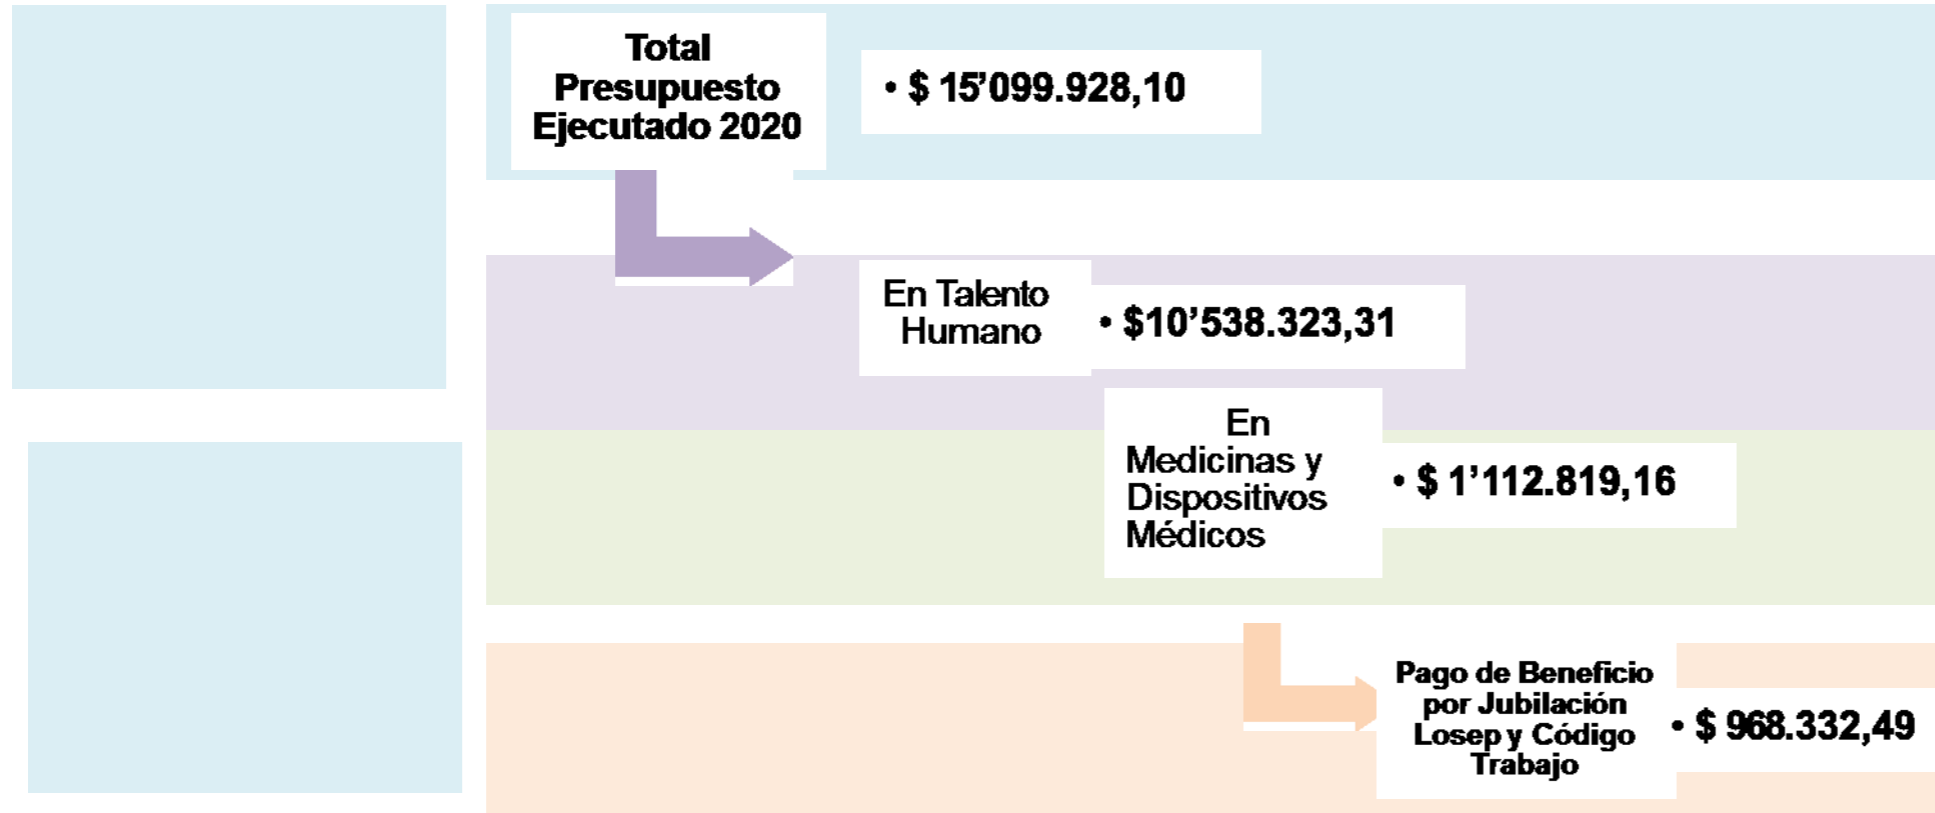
Total Presupuesto Ejecutado 2020

• $ 15'099.928,10

En Talento Humano

• $10'538.323,31

En Medicinas y Dispositivos Médicos

• $ 1'112.819,16

Pago de Beneficio por Jubilación Losep y Código Trabajo

• $ 968.332,49